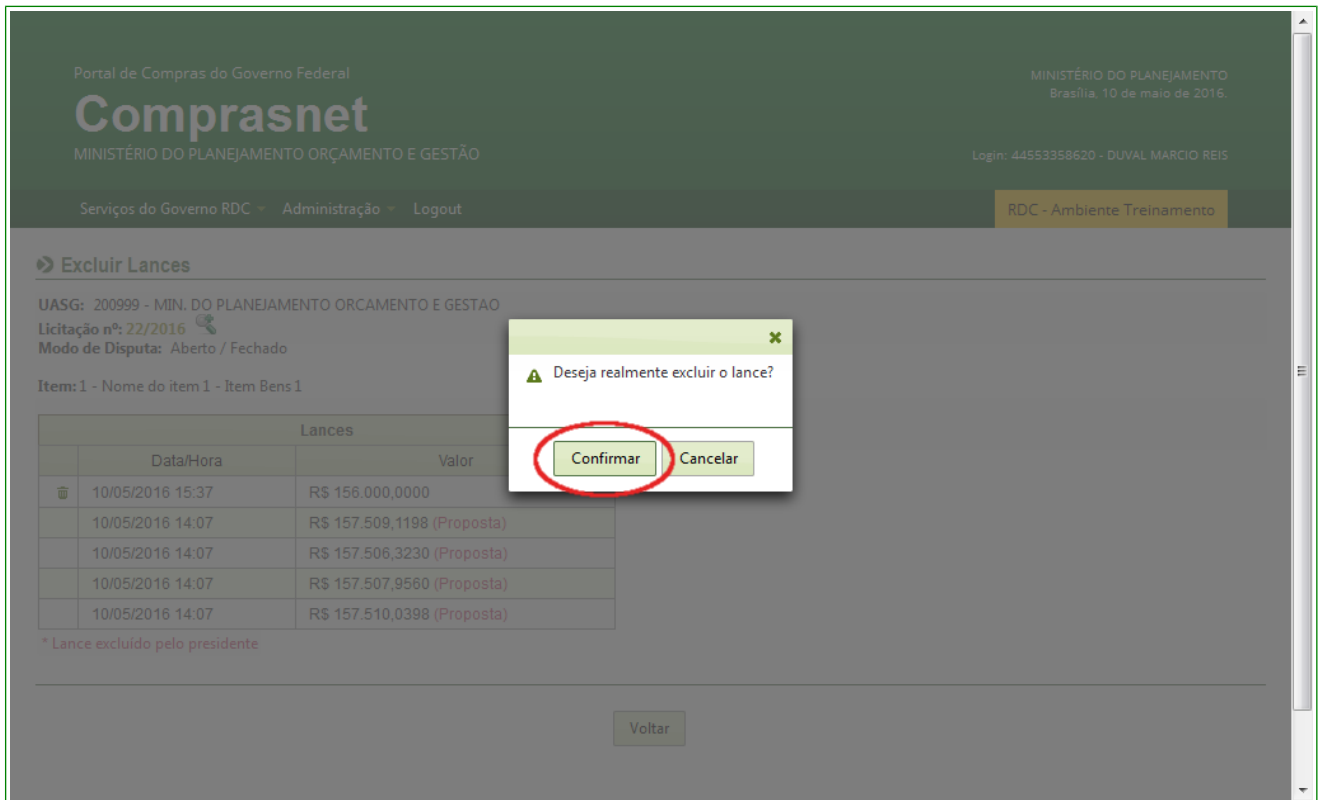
Portal de Compras do Governo Federal

Comprasnet

MINISTÉRIO DO PLANEJAMENTO ORÇAMENTO E GESTÃO

MINISTÉRIO DO PLANEJAMENTO
Brasília, 10 de maio de 2016.

Login: 44553358620 - DUVAL MARCIO REIS

Serviços do Governo RDC Administração Logout

RDC - Ambiente Treinamento

Excluir Lances

UASG: 200999 - MIN. DO PLANEJAMENTO ORCAMENTO E GESTAO
Licitação nº: 22/2016
Modo de Disputa: Aberto / Fechado

Item: 1 - Nome do item 1 - Item Bens 1

| Lances | | |
|---|---|---|
| | Data/Hora | Valor |
| | 10/05/2016 15:37 | R$ 156.000,0000 |
| | 10/05/2016 14:07 | R$ 157.509,1198 (Proposta) |
| | 10/05/2016 14:07 | R$ 157.506,3230 (Proposta) |
| | 10/05/2016 14:07 | R$ 157.507,9560 (Proposta) |
| | 10/05/2016 14:07 | R$ 157.510,0398 (Proposta) |

* Lance excluído pelo presidente

Voltar

Deseja realmente excluir o lance?

Confirmar Cancelar